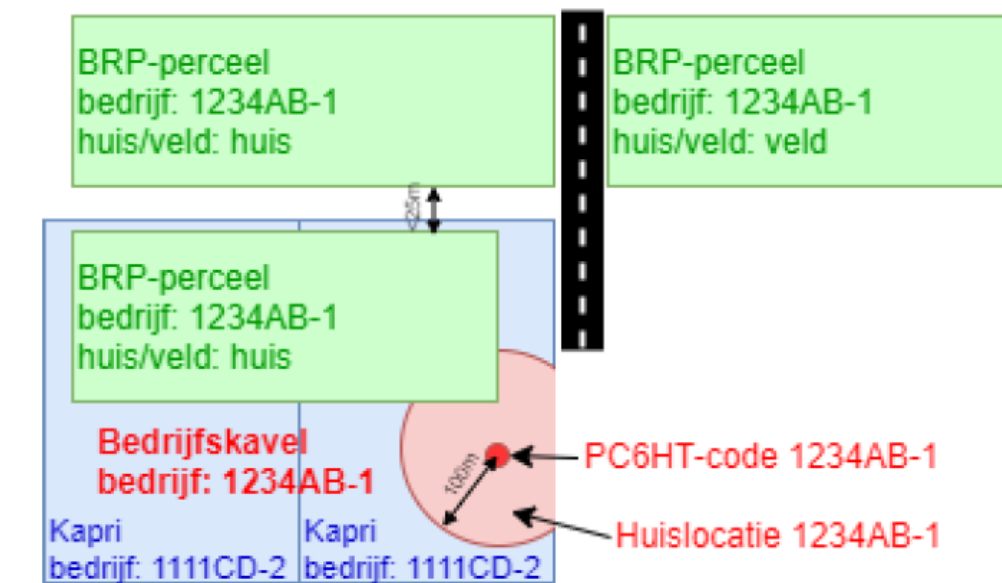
BRP-perceel
bedrijf: 1234AB-1
huis/veld: huis

BRP-perceel
bedrijf: 1234AB-1
huis/veld: veld

<25m

BRP-perceel
bedrijf: 1234AB-1
huis/veld: huis

Bedrijfskavel
bedrijf: 1234AB-1

100m

PC6HT-code 1234AB-1

Huislocatie 1234AB-1

Kapri
bedrijf: 1111CD-2

Kapri
bedrijf: 1111CD-2